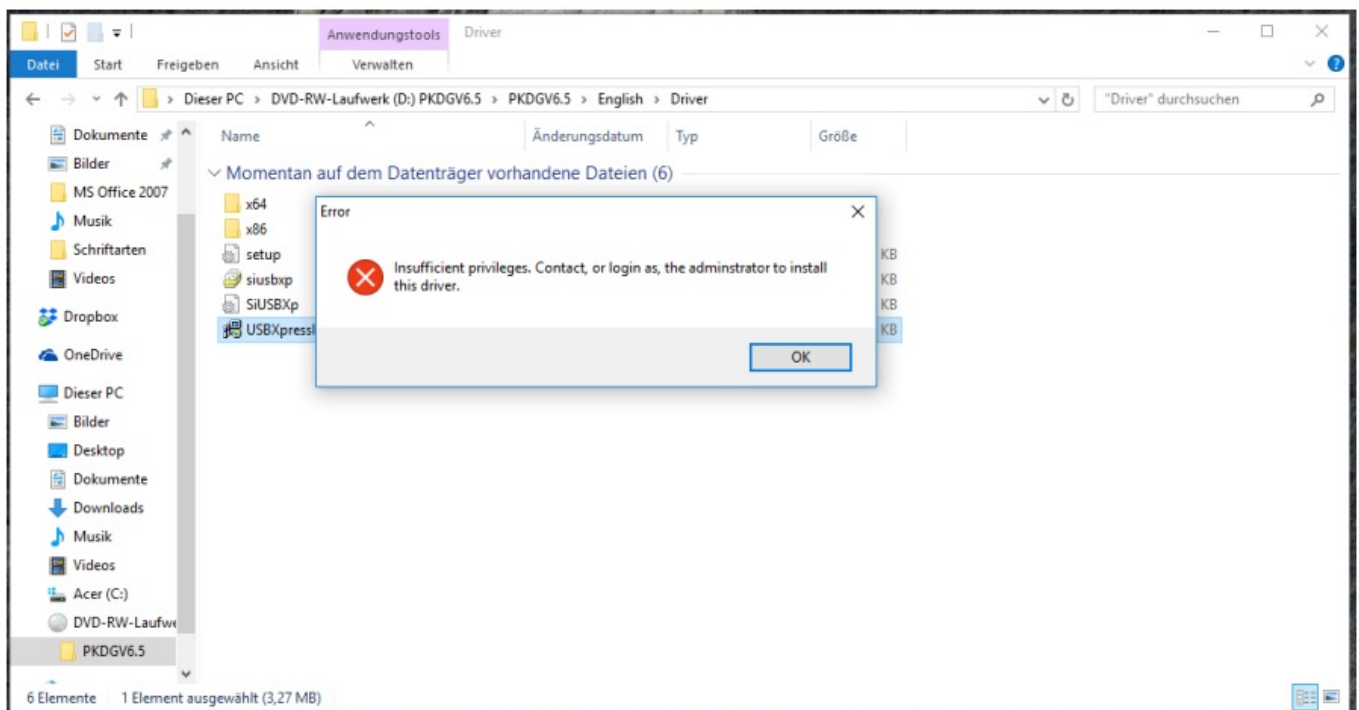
Anwendungstools Driver

Datei Start Freigeben Ansicht Verwalten

Dieser PC > DVD-RW-Laufwerk (D:) PKDGV6.5 > PKDGV6.5 > English > Driver

"Driver" durchsuchen

Dokumente
Bilder
MS Office 2007
Musik
Schriftarten
Videos
Dropbox
OneDrive
Dieser PC
Bilder
Desktop
Dokumente
Downloads
Musik
Videos
Acer (C:)
DVD-RW-Laufwe
PKDGV6.5

| Name | Änderungsdatum | Typ | Größe |
|---|---|---|---|

Momentan auf dem Datenträger vorhandene Dateien (6)

x64
x86
setup
siusbxp
SiUSBXp
USBXpressI

KB
KB
KB
KB

Error

Insufficient privileges. Contact, or login as, the adminstrator to install this driver.

OK

6 Elemente 1 Element ausgewählt (3,27 MB)